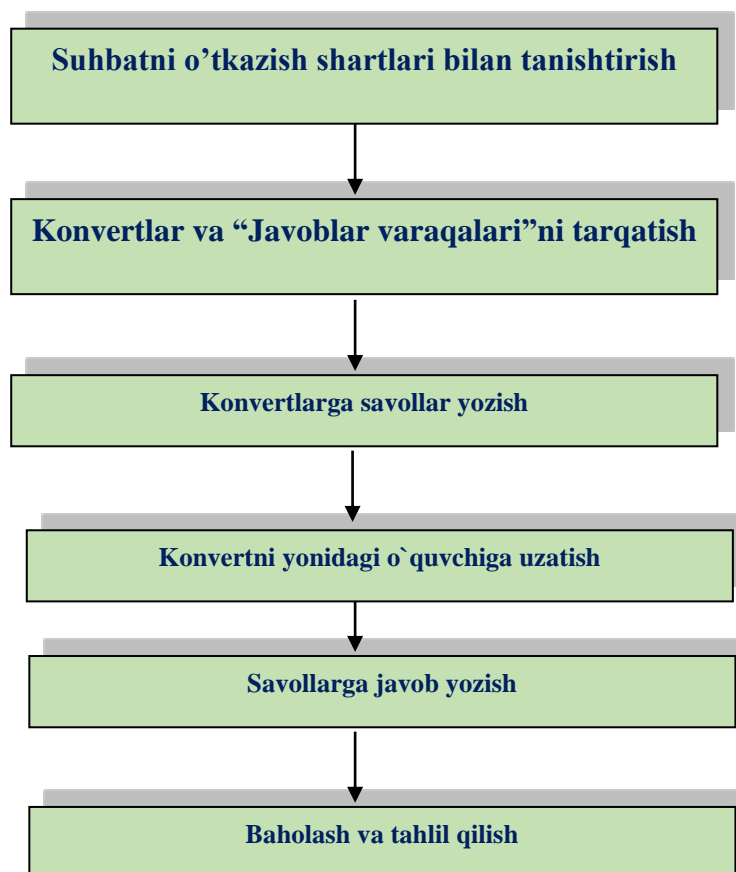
Suhbatni o’tkazish shartlari bilan tanishtirish

Konvertlar va “Javoblar varaqalari”ni tarqatish

Konvertlarga savollar yozish

Konvertni yonidagi o`quvchiga uzatish

Savollarga javob yozish

Baholash va tahlil qilish